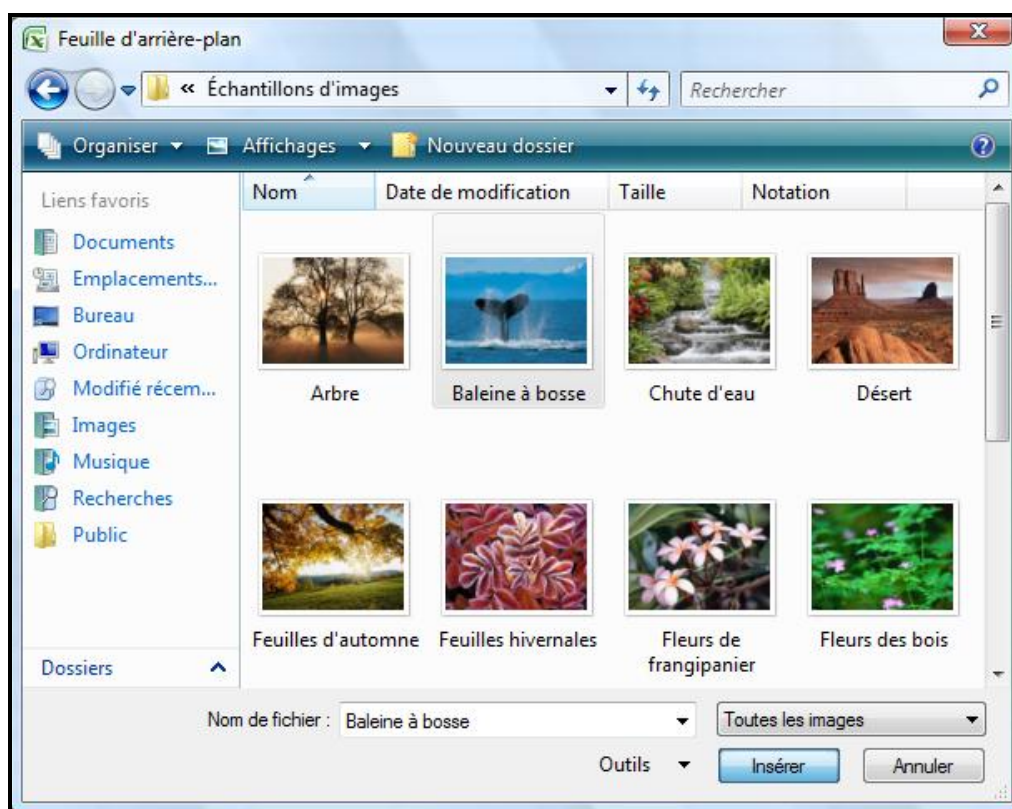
Feuille d'arrière-plan

« Échantillons d'images

Rechercher

Organiser Affichages Nouveau dossier

Liens favoris

Documents

Emplacements...

Bureau

Ordinateur

Modifié récem...

Images

Musique

Recherches

Public

Dossiers

| Nom | Date de modification | Taille | Notation |
|---|---|---|---|

Arbre

Baleine à bosse

Chute d'eau

Désert

Feuilles d'automne

Feuilles hivernales

Fleurs de frangipanier

Fleurs des bois

Nom de fichier : Baleine à bosse

Toutes les images

Outils

Insérer

Annuler